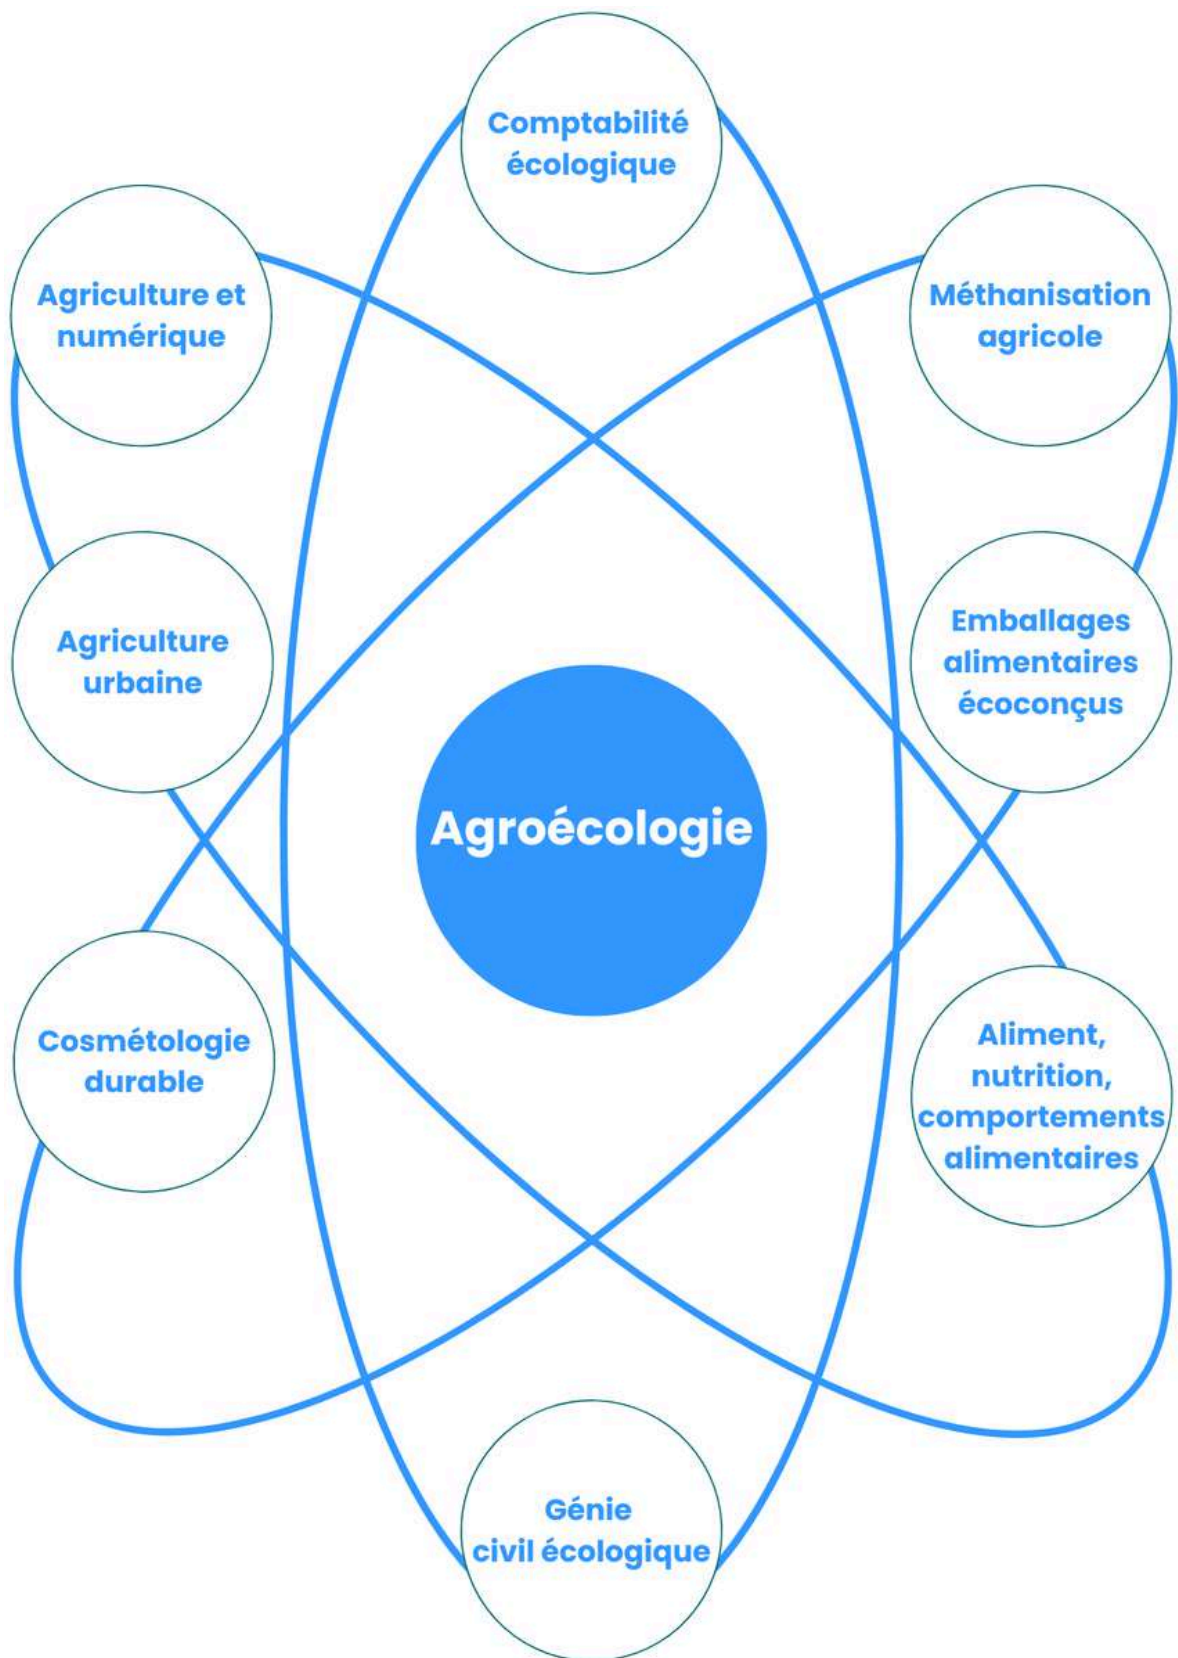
Comptabilité écologique

Agriculture et numérique

Méthanisation agricole

Agriculture urbaine

Emballages alimentaires écoconçus

Agroécologie

Cosmétologie durable

Aliment, nutrition, comportements alimentaires

Génie civil écologique